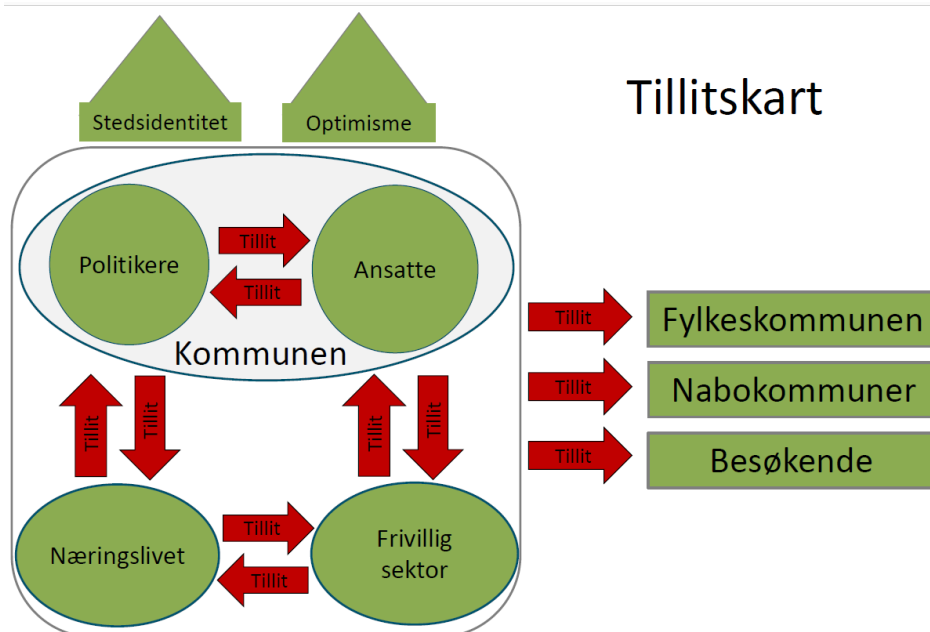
Stedsidentitet

Optimisme

Tillitskart

Politikere

Tillit

Tillit

Ansatte

Kommunen

Tillit

Tillit

Tillit

Tillit

Tillit

Fylkeskommunen

Tillit

Nabokommuner

Tillit

Besøkende

Næringslivet

Tillit

Tillit

Frivillig sektor